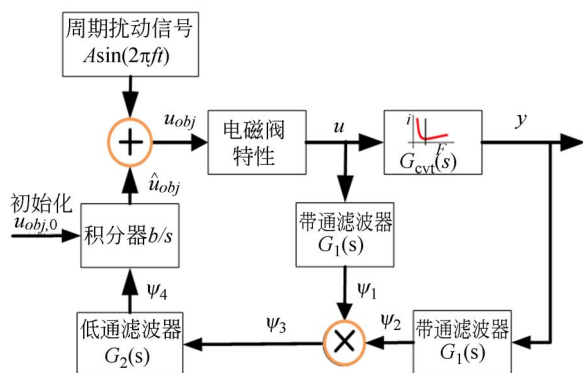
周期扰动信号
$A\sin(2\pi ft)$

$u_{obj}$

电磁阀特性

$u$

$i$

$F$

$G_{\text{cvt}}(s)$

$y$

$\hat{u}_{obj}$

初始化
$u_{obj,0}$

积分器$b/s$

带通滤波器
$G_1(s)$

$\psi_4$

$\psi_1$

低通滤波器
$G_2(s)$

$\psi_3$

$\psi_2$

带通滤波器
$G_1(s)$